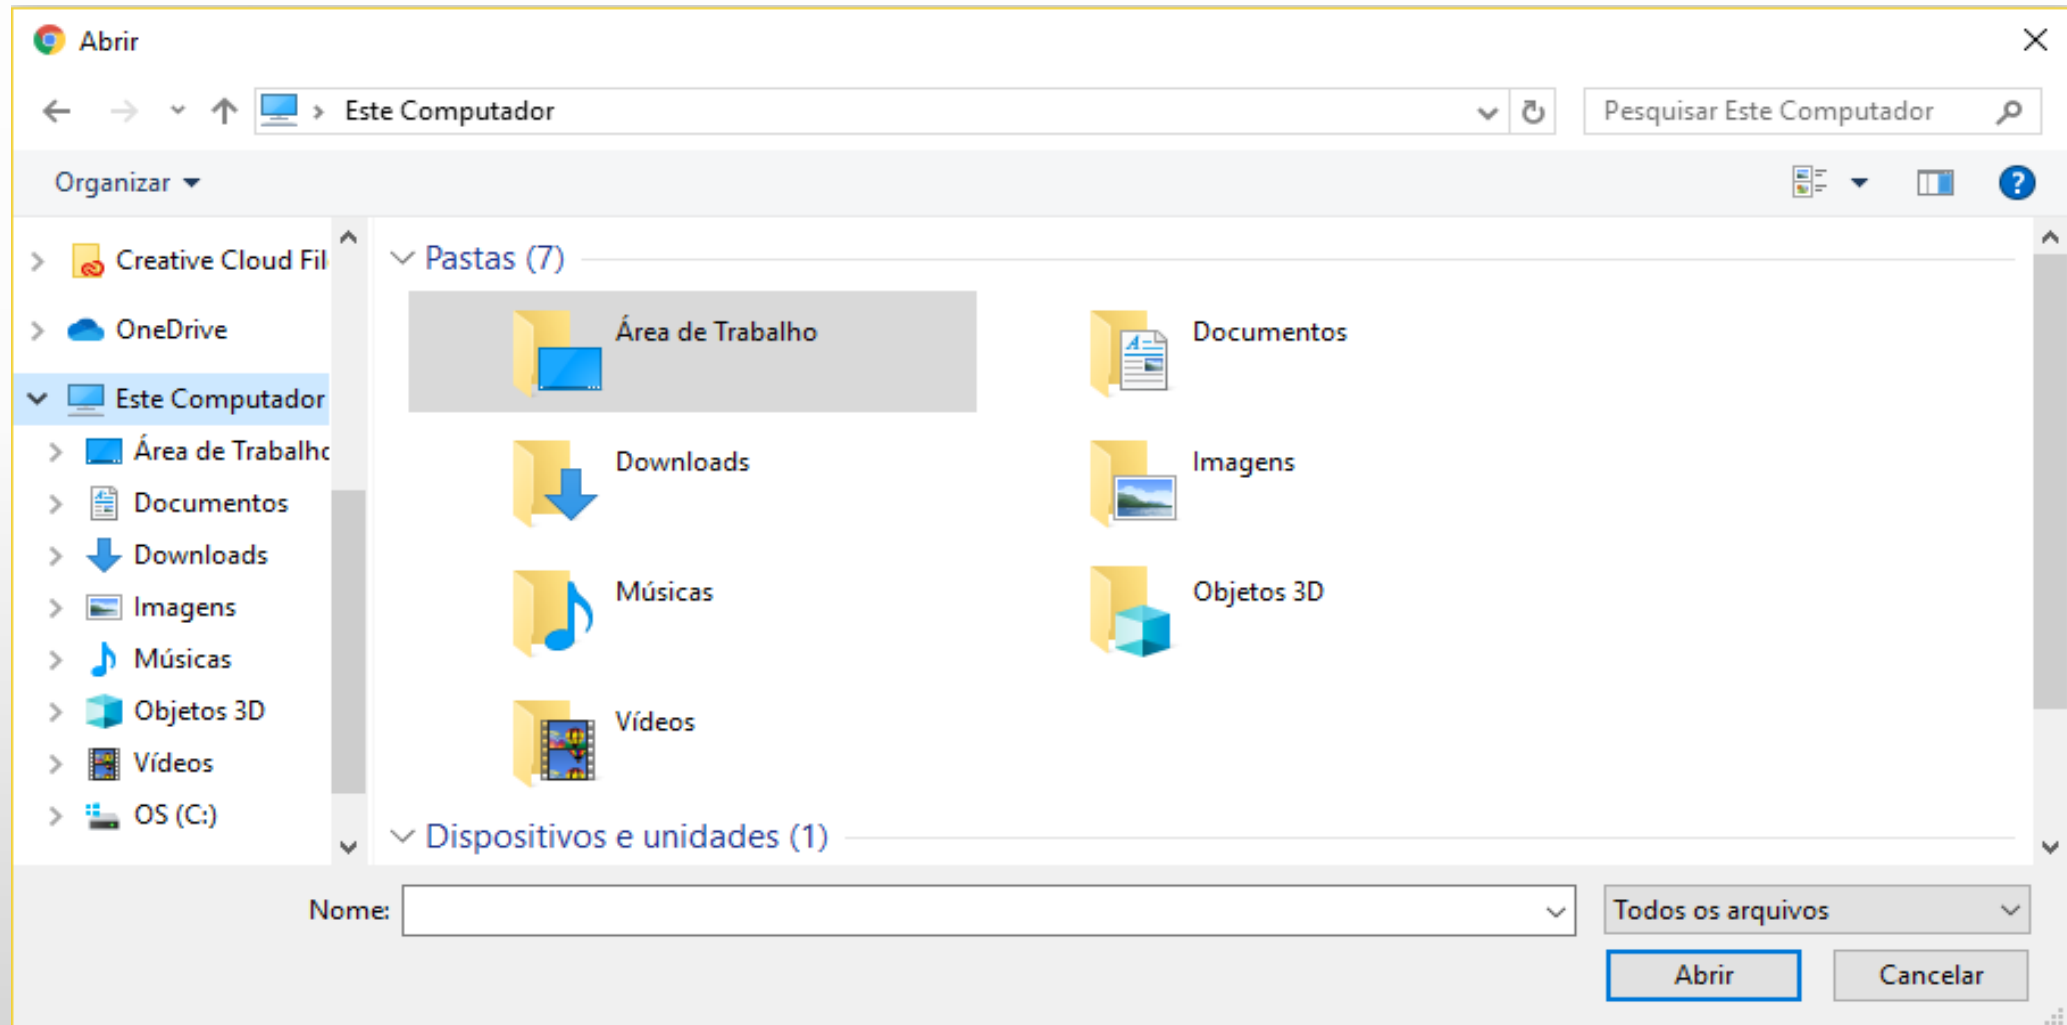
Abrir

Este Computador

Pesquisar Este Computador

Organizar

Creative Cloud Fil
OneDrive
Este Computador
Área de Trabalhc
Documentos
Downloads
Imagens
Músicas
Objetos 3D
Vídeos
OS (C:)

Pastas (7)

Área de Trabalho
Documentos
Downloads
Imagens
Músicas
Objetos 3D
Vídeos

Dispositivos e unidades (1)

Nome:

Todos os arquivos

Abrir

Cancelar